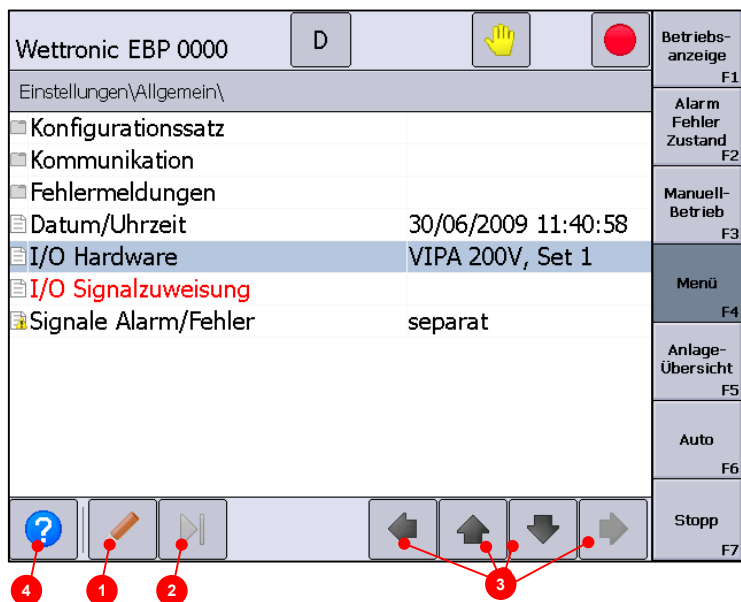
Wettronic EBP 0000
D

Einstellungen\Allgemein\

| | |
|---|---|
| Konfigurationssatz | |
| Kommunikation | |
| Fehlermeldungen | |
| Datum/Uhrzeit | 30/06/2009 11:40:58 |
| I/O Hardware | VIPA 200V, Set 1 |
| I/O Signalzuweisung | |
| Signale Alarm/Fehler | separat |

Betriebs-anzeige
F1

Alarm Fehler Zustand
F2

Manuell-Betrieb
F3

Menü
F4

Anlage-Übersicht
F5

Auto
F6

Stopp
F7

4 1 2 3